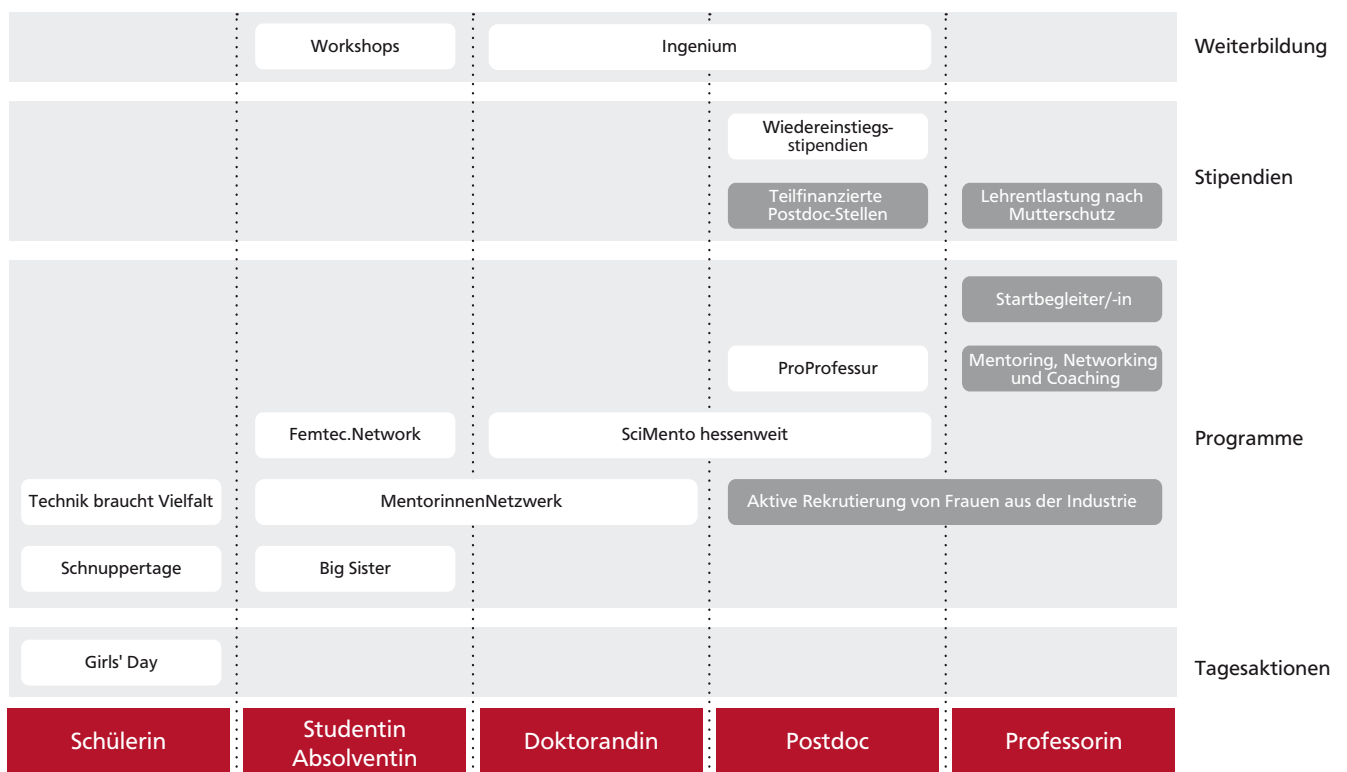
Workshops
Ingenium
Weiterbildung

Wiedereinstiegsstipendien
Teilfinanzierte Postdoc-Stellen
Lehrentlastung nach Mutterschutz
Stipendien

Startbegleiter/-in
ProProfessur
Mentoring, Networking und Coaching
Femtec.Network
SciMento hessenweit
Programme
Technik braucht Vielfalt
MentorinnenNetzwerk
Aktive Rekrutierung von Frauen aus der Industrie
Schnuppertage
Big Sister

Girls' Day
Tagesaktionen

Schülerin
Studentin Absolventin
Doktorandin
Postdoc
Professorin